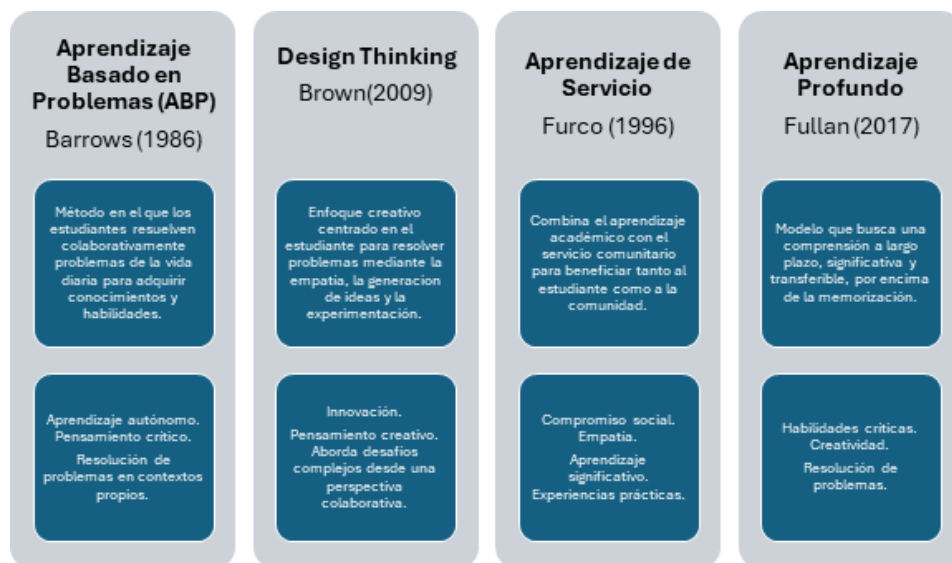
Aprendizaje Basado en Problemas (ABP)
Barrows (1986)

Método en el que los estudiantes resuelven colaborativamente problemas de la vida diaria para adquirir conocimientos y habilidades.

Aprendizaje autónomo.
Pensamiento crítico.
Resolución de problemas en contextos propios.

Design Thinking
Brown(2009)

Enfoque creativo centrado en el estudiante para resolver problemas mediante la empatía, la generacion de ideas y la experimentación.

Innovación.
Pensamiento creativo.
Aborda desafíos complejos desde una perspectiva colaborativa.

Aprendizaje de Servicio
Furco (1996)

Combina el aprendizaje académico con el servicio comunitario para beneficiar tanto al estudiante como a la comunidad.

Compromiso social.
Empatía.
Aprendizaje significativo.
Experiencias prácticas.

Aprendizaje Profundo
Fullan (2017)

Modelo que busca una comprensión a largo plazo, significativa y transferible, por encima de la memorización.

Habilidades críticas.
Creatividad.
Resolución de problemas.